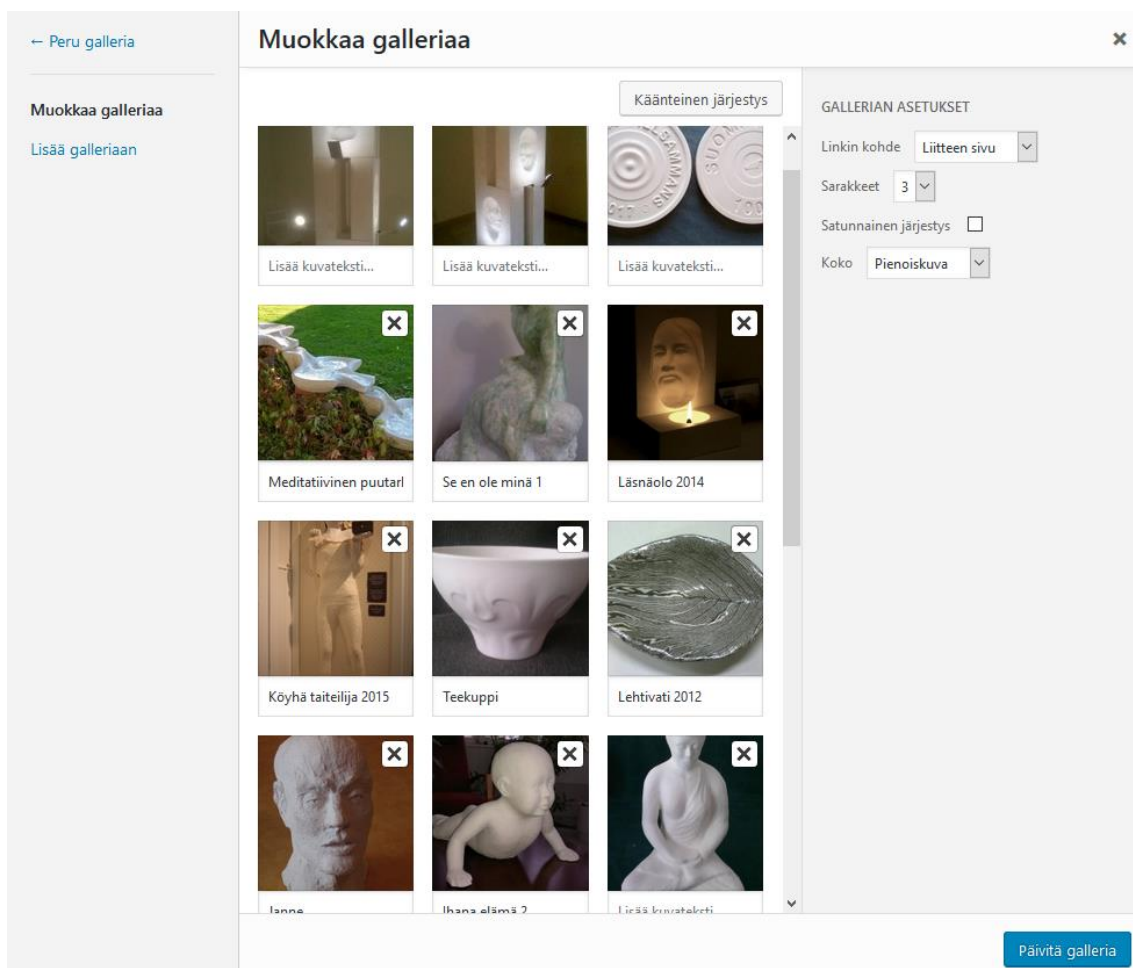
← Peru galleria

Muokkaa galleriaa

Lisää galleriaan

Muokkaa galleriaa

Käänteinen järjestys

Lisää kuvateksti...

Lisää kuvateksti...

Lisää kuvateksti...

Meditatiivinen puutarl

Se en ole minä 1

Läsnäolo 2014

Köyhä taiteilija 2015

Teekuppi

Lehtivati 2012

Janne

Ihana elämä 2

Lisää kuvateksti

GALLERIAN ASETUKSET

Linkin kohde Liitteen sivu

Sarakkeet 3

Satunnainen järjestys

Koko Pienoiskuva

Päivitä galleria